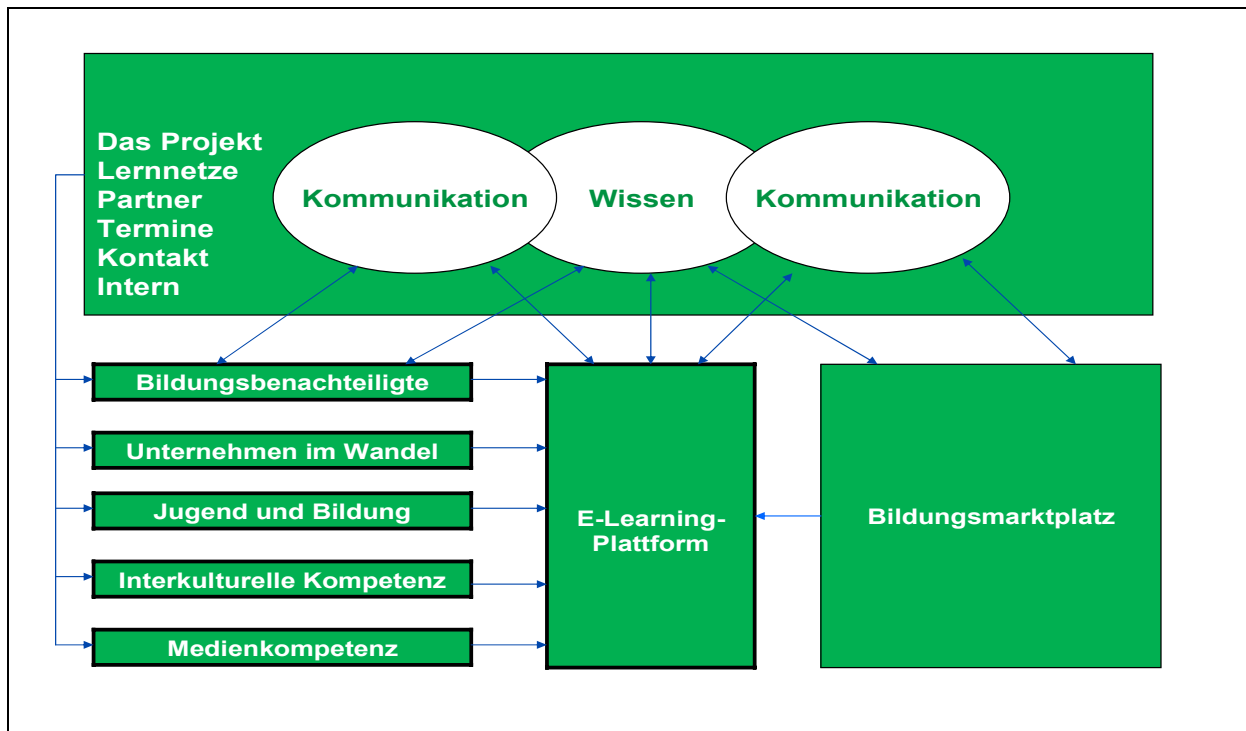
Das Projekt
Lernnetze
Partner
Termine
Kontakt
Intern

Kommunikation

Wissen

Kommunikation

Bildungsbenachteiligte

Unternehmen im Wandel

Jugend und Bildung

Interkulturelle Kompetenz

Medienkompetenz

E-Learning-Plattform

Bildungsmarktplatz